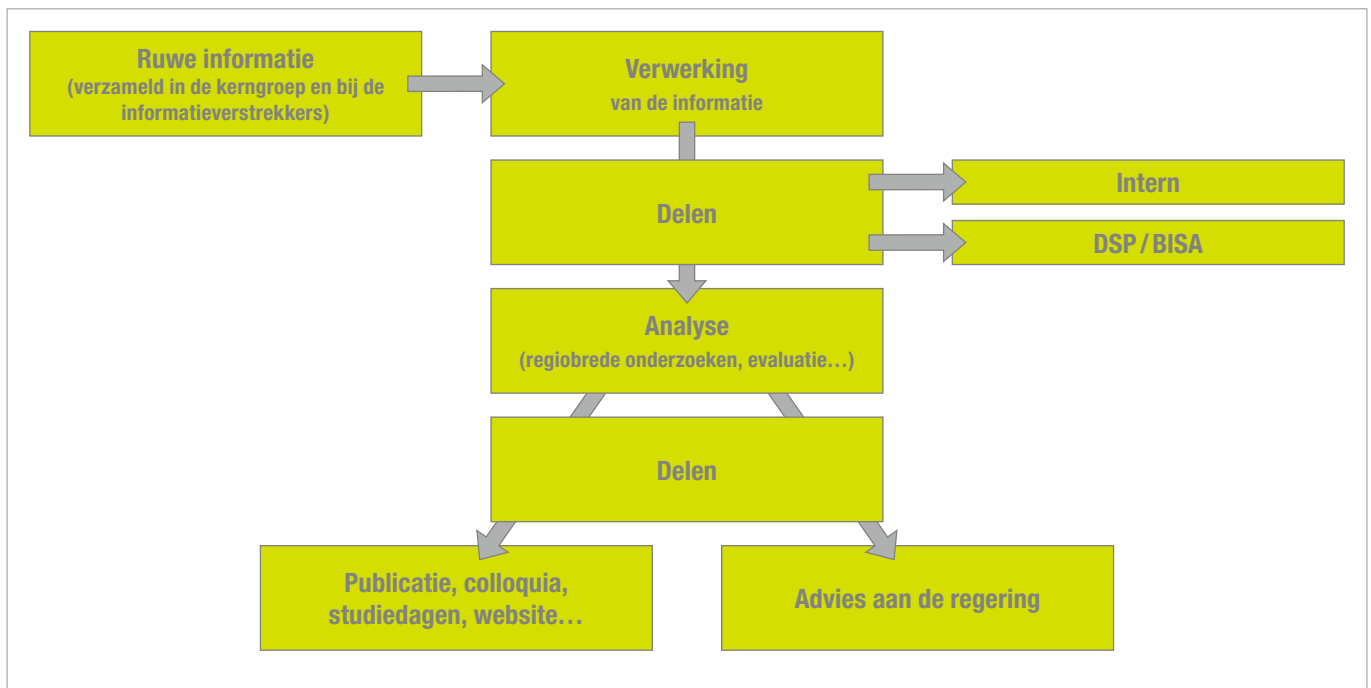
Ruwe informatie
(verzameld in de kerngroep en bij de informatieverstrekkers)

Verwerking
van de informatie

Delen

Intern

DSP / BISA

Analyse
(regiobrede onderzoeken, evaluatie…)

Delen

Publicatie, colloquia, studiedagen, website…

Advies aan de regering